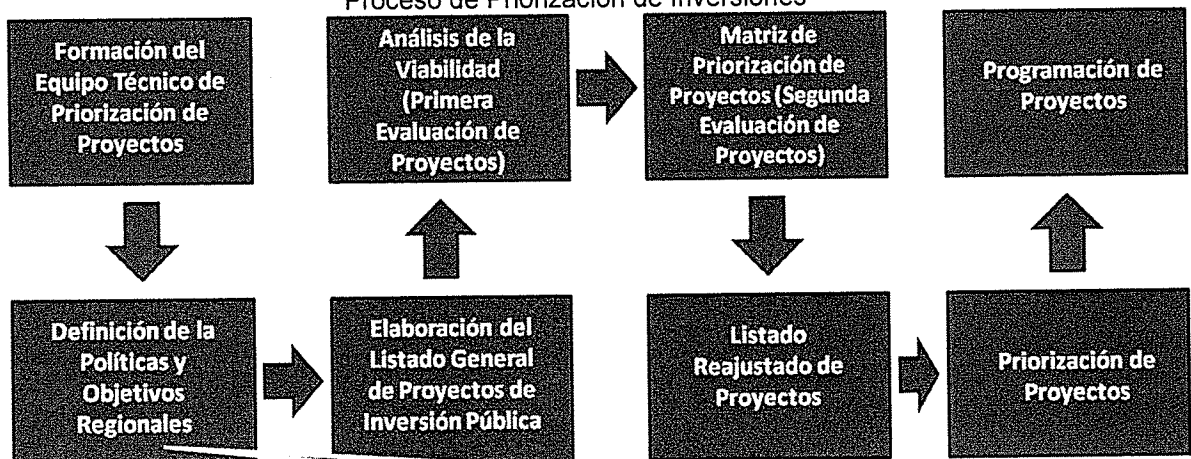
Proceso de Priorización de Inversiones

Formación del Equipo Técnico de Priorización de Proyectos

Análisis de la Viabilidad (Primera Evaluación de Proyectos)

Matriz de Priorización de Proyectos (Segunda Evaluación de Proyectos)

Programación de Proyectos

Definición de la Políticas y Objetivos Regionales

Elaboración del Listado General de Proyectos de Inversión Pública

Listado Reajustado de Proyectos

Priorización de Proyectos